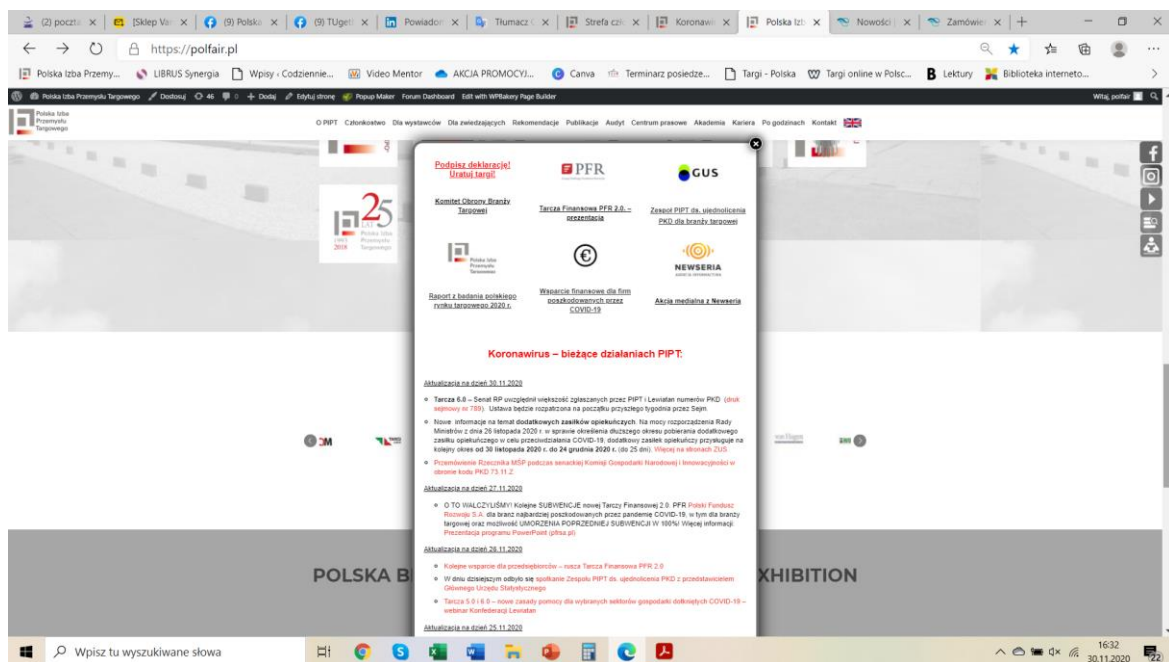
(2) poczta | [Sklep Va | (9) Polska | (9) TUgeti | Powiadom | Tłumacz | Strefa czł | Koronaw | Polska Izb | Nowości | Zamówie | +

https://polfair.pl

Polska Izba Przemy... LIBRUS Synergia Wpisy ‹ Codziennie... Video Mentor AKCJA PROMOCYJ... Canva Terminarz posiedze... Targi - Polska Targi online w Polsc... Lektury Biblioteka interneto...

Polska Izba Przemysłu Targowego Dostosuj 46 0 + Dodaj Edytuj stronę Popup Maker Forum Dashboard Edit with WPBakery Page Builder Witaj, polfair

Polska Izba Przemysłu Targowego

O PIPT Członkostwo Dla wystawców Dla zwiedzających Rekomendacje Publikacje Audyt Centrum prasowe Akademia Kariera Po godzinach Kontakt

Podpisz deklarację! Uratuj targi!

PFR

GUS

Komitet Obrony Branży Targowej

Tarcza Finansowa PFR 2.0. – prezentacja

Zespół PIPT ds. ujednolicenia PKD dla branży targowej

Polska Izba Przemysłu Targowego

NEWSERIA

Raport z badania polskiego rynku targowego 2020 r.

Wsparcie finansowe dla firm poszkodowanych przez COVID-19

Akcja medialna z Newseria

Koronawirus – bieżące działaniach PIPT:

Aktualizacja na dzień 30.11.2020

Tarcza 6.0 – Senat RP uwzględnił większość zgłaszanych przez PIPT i Lewiatan numerów PKD (druk sejmowy nr 789). Ustawa będzie rozpatrzona na początku przyszłego tygodnia przez Sejm.

Nowe informacje na temat dodatkowych zasiłków opiekuńczych. Na mocy rozporządzenia Rady Ministrów z dnia 26 listopada 2020 r. w sprawie określenia dłuższego okresu pobierania dodatkowego zasiłku opiekuńczego w celu przeciwdziałania COVID-19, dodatkowy zasiłek opiekuńczy przysługuje na kolejny okres od 30 listopada 2020 r. do 24 grudnia 2020 r. (do 25 dni). Więcej na stronach ZUS.

Przemówienie Rzecznika MŚP podczas senackiej Komisji Gospodarki Narodowej i Innowacyjności w obronie kodu PKD 73.11.Z

Aktualizacja na dzień 27.11.2020

O TO WALCZYLIŚMY! Kolejne SUBWENCJE nowej Tarczy Finansowej 2.0. PFR Polski Fundusz Rozwoju S.A. dla branż najbardziej poszkodowanych przez pandemię COVID-19, w tym dla branży targowej oraz możliwość UMORZENIA POPRZEDNIEJ SUBWENCJI W 100%! Więcej informacji: Prezentacja programu PowerPoint (pfrsa.pl)

Aktualizacja na dzień 26.11.2020

Kolejne wsparcie dla przedsiębiorców – rusza Tarcza Finansowa PFR 2.0

W dniu dzisiejszym odbyło się spotkanie Zespołu PIPT ds. ujednolicenia PKD z przedstawicielem Głównego Urzędu Statystycznego

Tarcza 5.0 i 6.0 – nowe zasady pomocy dla wybranych sektorów gospodarki dotkniętych COVID-19 – webinar Konfederacji Lewiatan

Aktualizacja na dzień 25.11.2020

POLSKA B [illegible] XHIBITION

Wpisz tu wyszukiwane słowa

16:32 30.11.2020 22